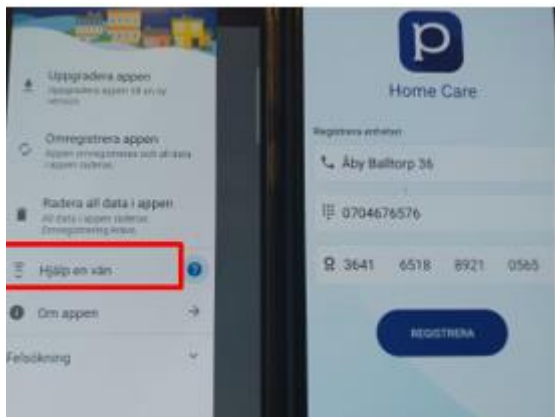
Uppgradera appen
Uppgradera appen till en ny version

Omregistrera appen
Appen omregistreras och all data i appen raderas

Radera all data i appen
All data i appen raderas. Omregistrering krävs.

Hjälp en vän

Om appen

Felsökning

p
Home Care

Registrera enheten

Åby Balltorp 36

0704676576

3641 6518 8921 0565

REGISTRERA